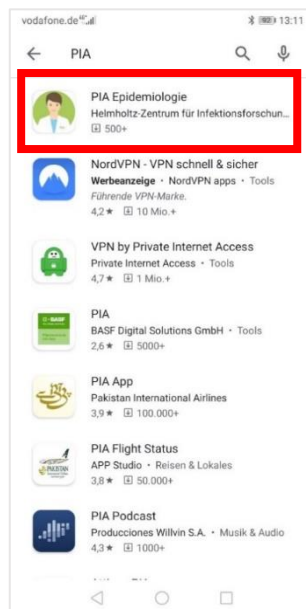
vodafone.de 13:11

PIA

PIA Epidemiologie
Helmholtz-Zentrum für Infektionsforschun...
500+

NordVPN - VPN schnell & sicher
Werbeanzeige · NordVPN apps · Tools
Führende VPN-Marke.
4,2★ 10 Mio.+

VPN by Private Internet Access
Private Internet Access · Tools
4,7★ 1 Mio.+

PIA
BASF Digital Solutions GmbH · Tools
2,6★ 5000+

PIA App
Pakistan International Airlines
3,9★ 100.000+

PIA Flight Status
APP Studio · Reisen & Lokales
3,8★ 50.000+

PIA Podcast
Producciones Willvin S.A. · Musik & Audio
4,3★ 1000+

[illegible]